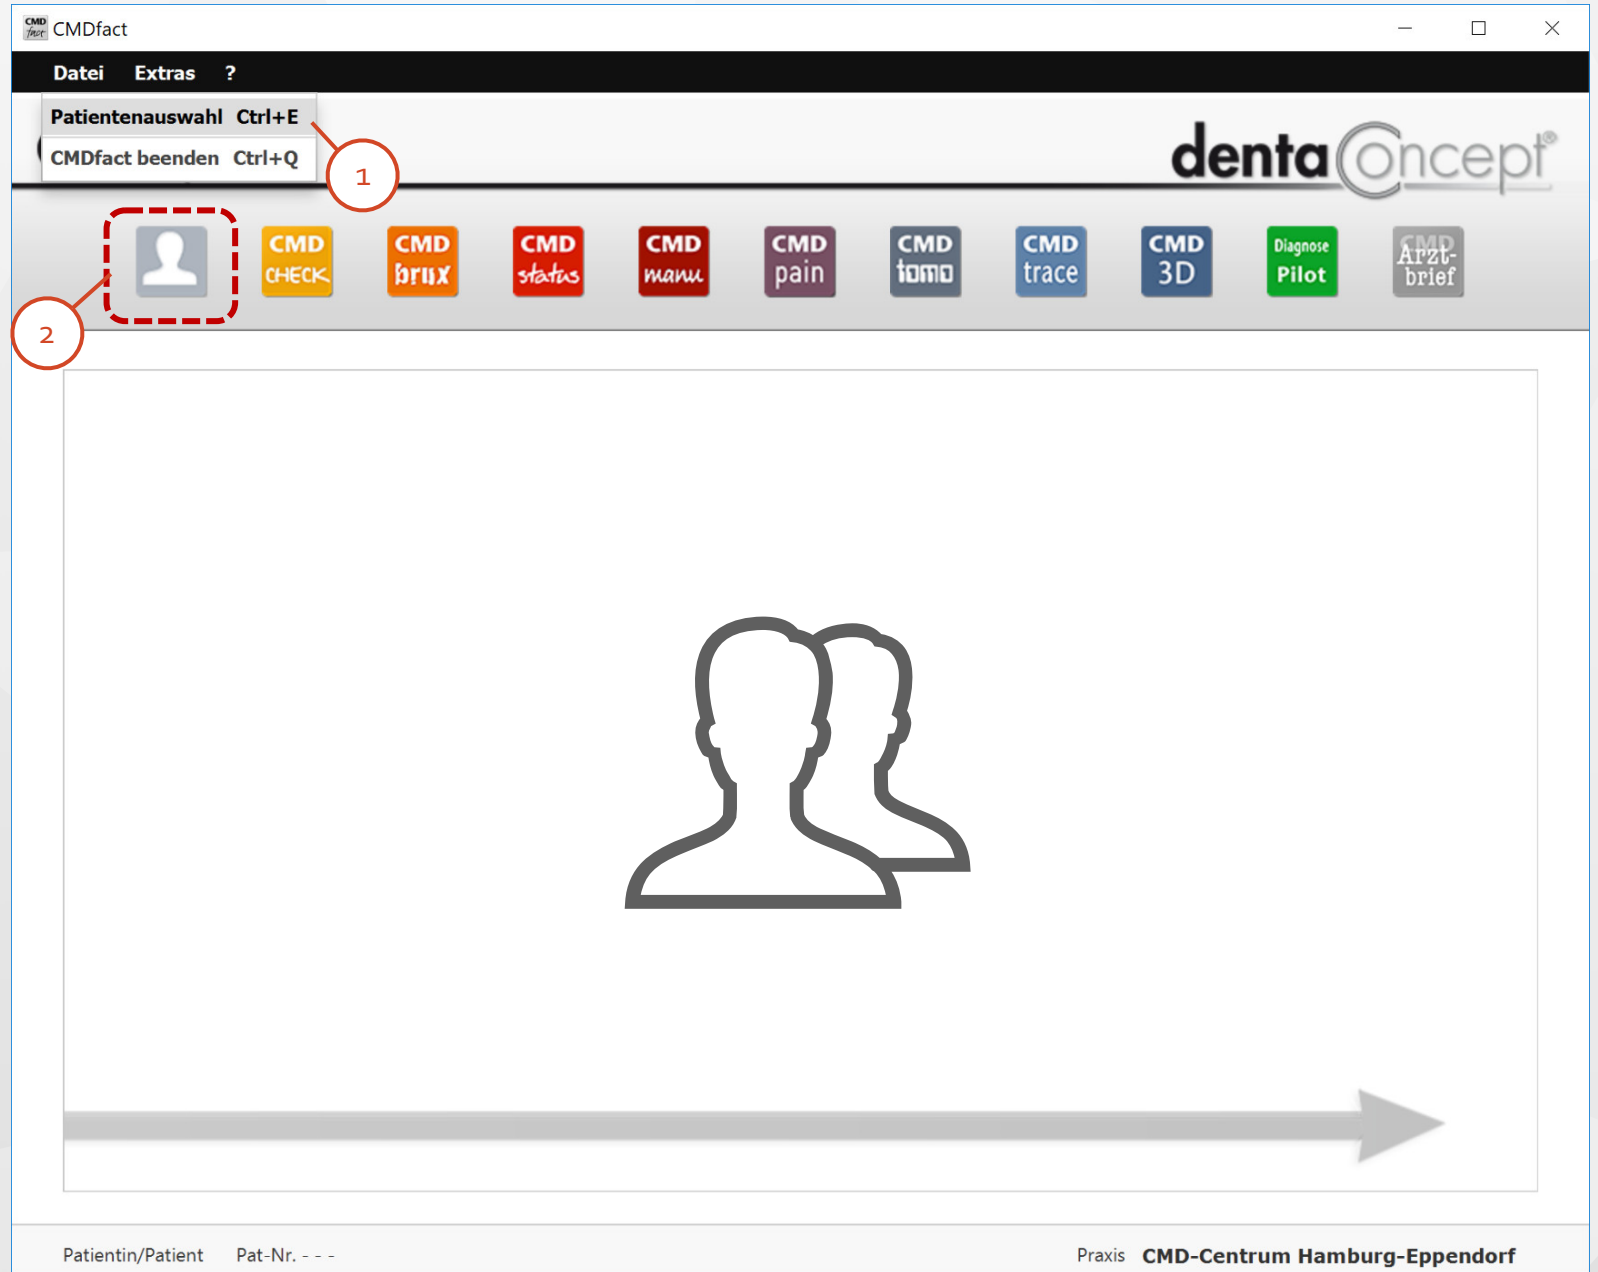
CMDfact

Datei Extras ?

Patientenauswahl Ctrl+E
CMDfact beenden Ctrl+Q

1

dentaConcept®

2

CMD CHECK
CMD brux
CMD status
CMD manu
CMD pain
CMD tomo
CMD trace
CMD 3D
Diagnose Pilot
CMD Arzt-brief

Patientin/Patient Pat-Nr. - - -
Praxis CMD-Centrum Hamburg-Eppendorf